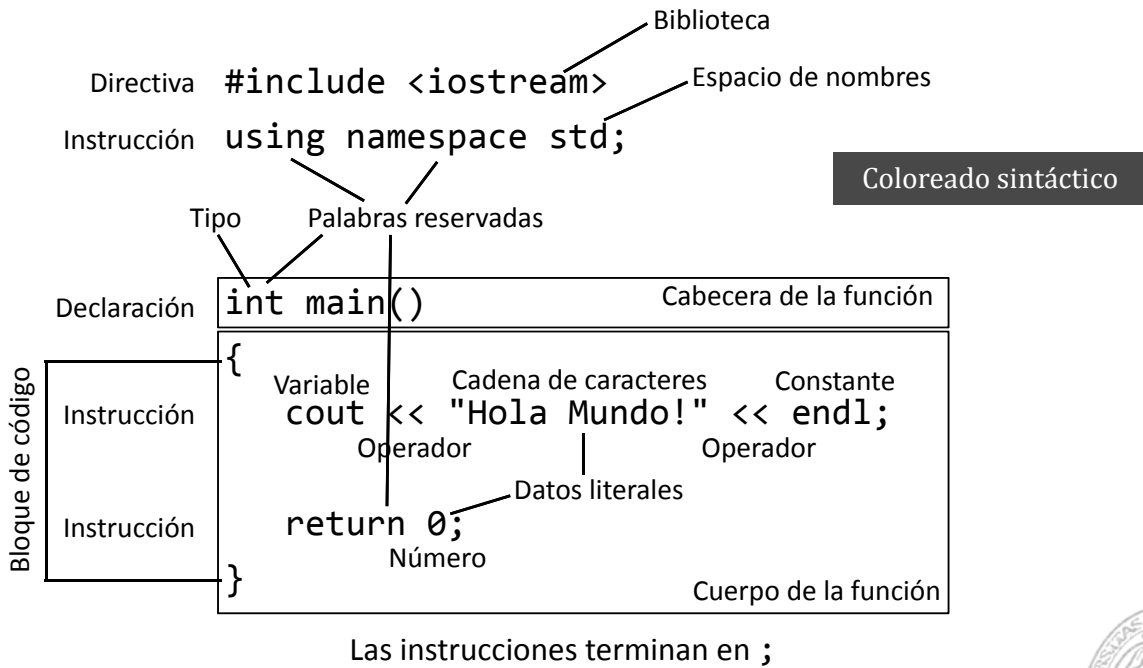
Biblioteca

Directiva #include <iostream>

Espacio de nombres

Instrucción using namespace std;

Coloreado sintáctico

Tipo Palabras reservadas

Declaración int main()

Cabecera de la función

Bloque de código

{

Variable Cadena de caracteres Constante

Instrucción cout << "Hola Mundo!" << endl;

Operador Operador

Datos literales

Instrucción return 0;

Número

}

Cuerpo de la función

Las instrucciones terminan en ;